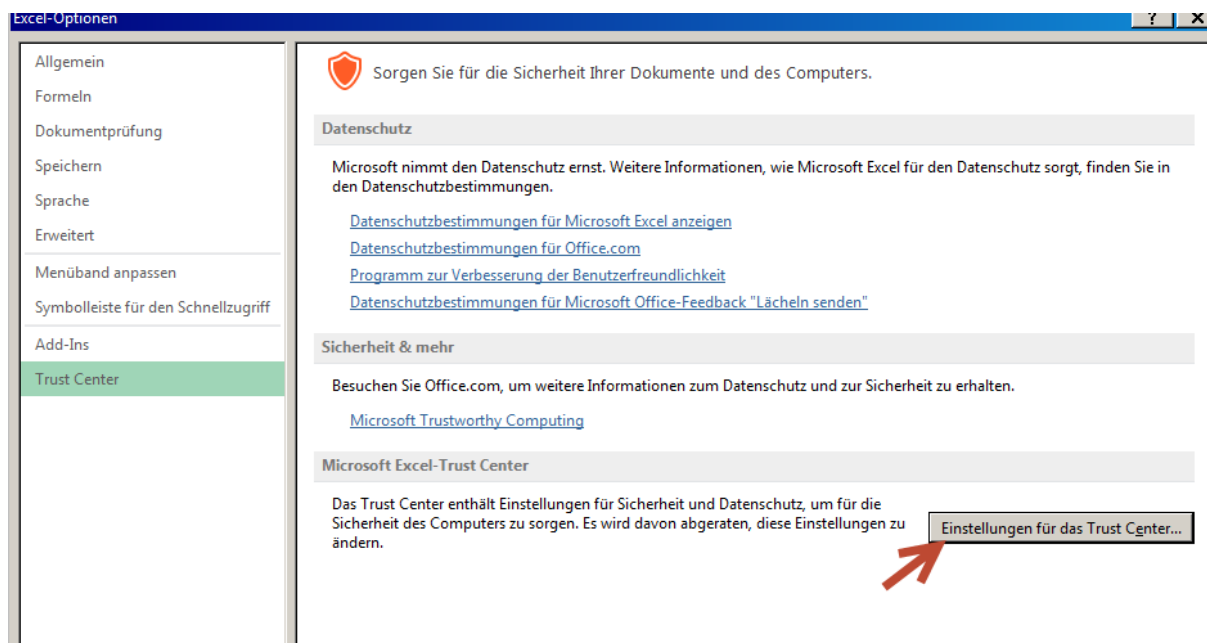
Excel-Optionen

?
X

Allgemein
Formeln
Dokumentprüfung
Speichern
Sprache
Erweitert
Menüband anpassen
Symbolleiste für den Schnellzugriff
Add-Ins
Trust Center

Sorgen Sie für die Sicherheit Ihrer Dokumente und des Computers.

Datenschutz

Microsoft nimmt den Datenschutz ernst. Weitere Informationen, wie Microsoft Excel für den Datenschutz sorgt, finden Sie in den Datenschutzbestimmungen.

Datenschutzbestimmungen für Microsoft Excel anzeigen
Datenschutzbestimmungen für Office.com
Programm zur Verbesserung der Benutzerfreundlichkeit
Datenschutzbestimmungen für Microsoft Office-Feedback "Lächeln senden"

Sicherheit & mehr

Besuchen Sie Office.com, um weitere Informationen zum Datenschutz und zur Sicherheit zu erhalten.

Microsoft Trustworthy Computing

Microsoft Excel-Trust Center

Das Trust Center enthält Einstellungen für Sicherheit und Datenschutz, um für die Sicherheit des Computers zu sorgen. Es wird davon abgeraten, diese Einstellungen zu ändern.

Einstellungen für das Trust Center...